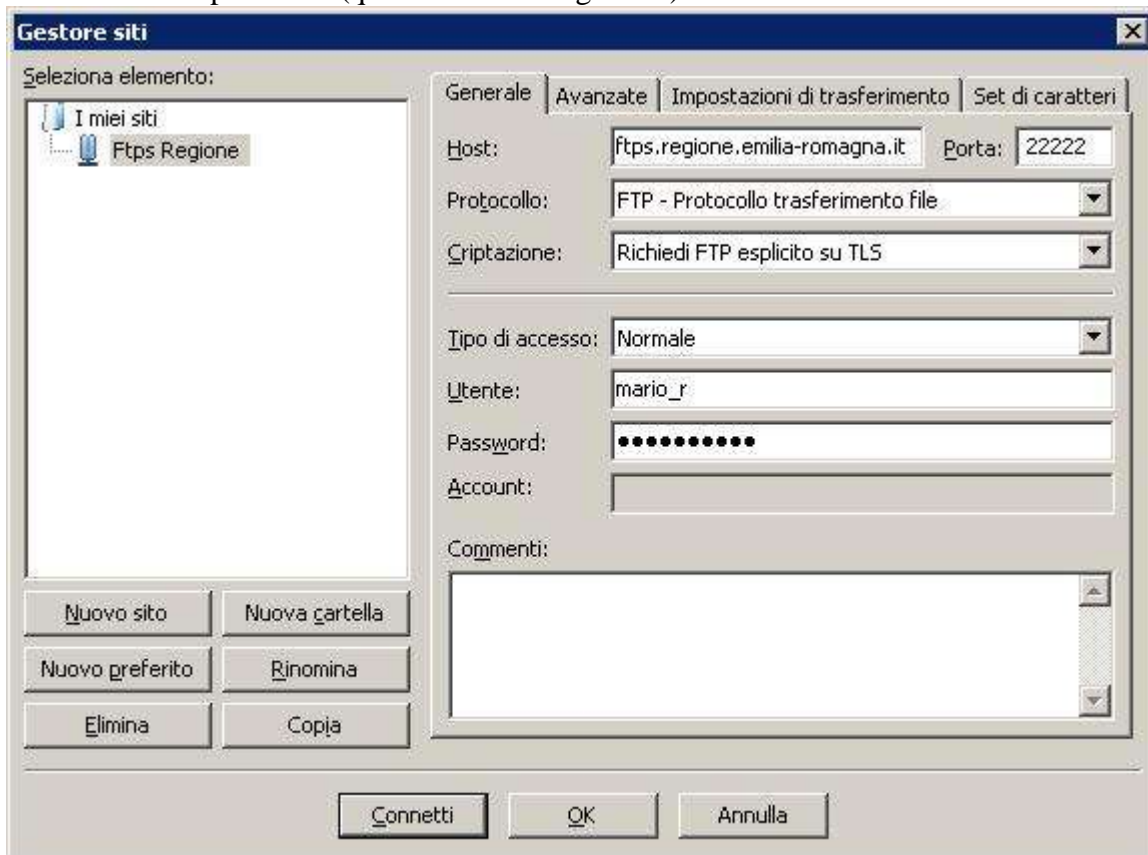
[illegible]

Gestore siti

Seleziona elemento:

I miei siti
Ftps Regione

Generale | Avanzate | Impostazioni di trasferimento | Set di caratteri

Host: ftps.regione.emilia-romagna.it Porta: 22222

Protocollo: FTP - Protocollo trasferimento file

Criptazione: Richiedi FTP esplicito su TLS

Tipo di accesso: Normale

Utente: mario_r

Password: •••••••••••

Account:

Commenti:

Nuovo sito | Nuova cartella

Nuovo preferito | Rinomina

Elimina | Copia

Connetti | OK | Annulla